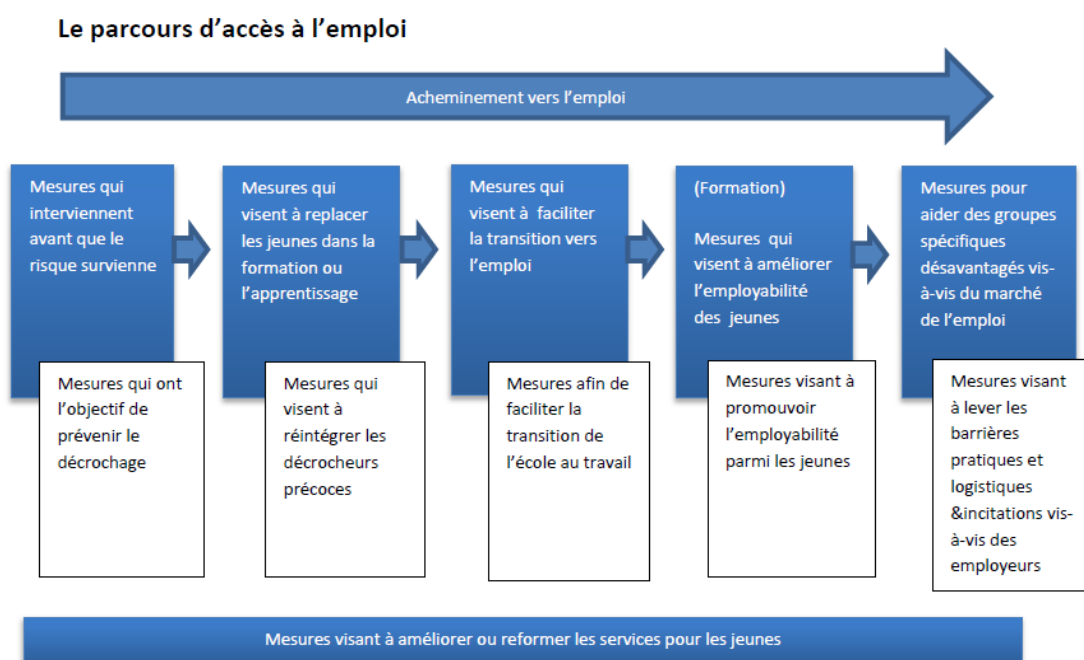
Le parcours d’accès à l’emploi

Acheminement vers l’emploi

Mesures qui interviennent avant que le risque survienne

Mesures qui ont l’objectif de prévenir le décrochage

Mesures qui visent à replacer les jeunes dans la formation ou l’apprentissage

Mesures qui visent à réintégrer les décrocheurs précoces

Mesures qui visent à faciliter la transition vers l’emploi

Mesures afin de faciliter la transition de l’école au travail

(Formation)

Mesures qui visent à améliorer l’employabilité des jeunes

Mesures visant à promouvoir l’employabilité parmi les jeunes

Mesures pour aider des groupes spécifiques désavantagés vis-à-vis du marché de l’emploi

Mesures visant à lever les barrières pratiques et logistiques &incitations vis-à-vis des employeurs

Mesures visant à améliorer ou reformer les services pour les jeunes